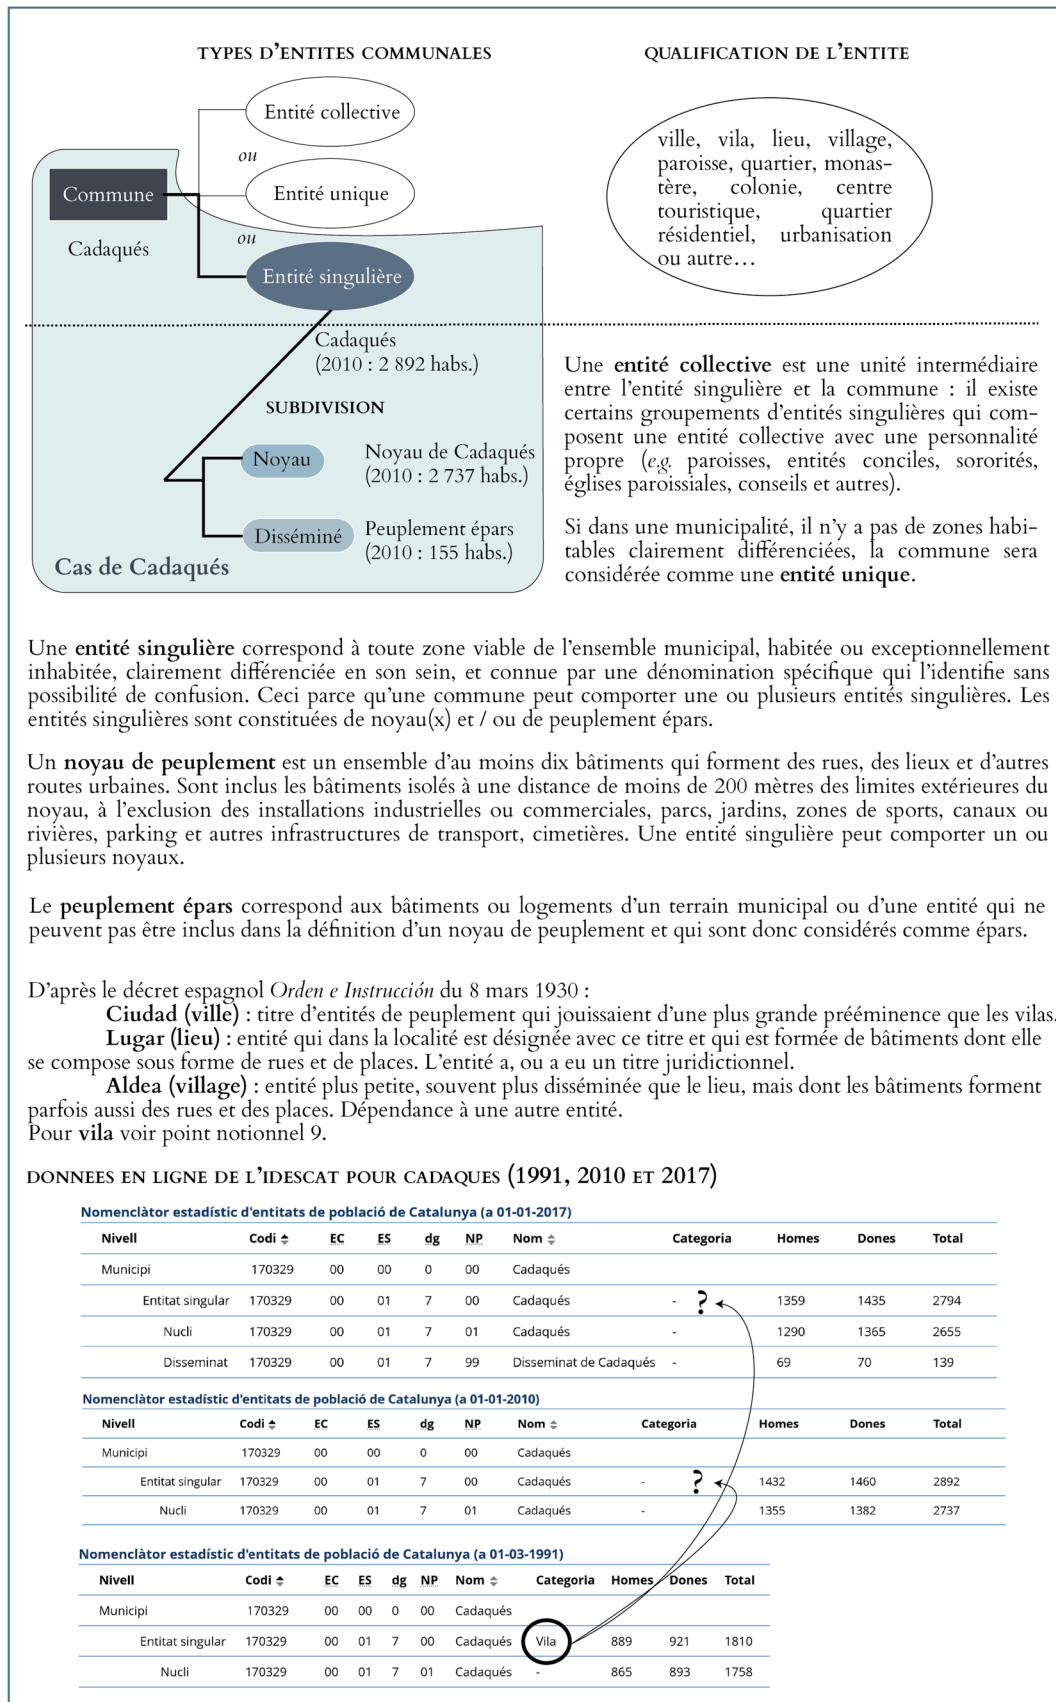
TYPES D'ENTITES COMMUNALES

QUALIFICATION DE L'ENTITE

Entité collective

ou

Commune

Entité unique

Cadaqués

ou

Entité singulière

ville, vila, lieu, village, paroisse, quartier, monastère, colonie, centre touristique, quartier résidentiel, urbanisation ou autre…

Cadaqués
(2010 : 2 892 habs.)

SUBDIVISION

Noyau

Noyau de Cadaqués
(2010 : 2 737 habs.)

Disséminé

Peuplement épars
(2010 : 155 habs.)

Cas de Cadaqués

Une **entité collective** est une unité intermédiaire entre l'entité singulière et la commune : il existe certains groupements d'entités singulières qui composent une entité collective avec une personnalité propre (*e.g.* paroisses, entités conciles, sororités, églises paroissiales, conseils et autres).

Si dans une municipalité, il n'y a pas de zones habitables clairement différenciées, la commune sera considérée comme une **entité unique**.

Une **entité singulière** correspond à toute zone viable de l'ensemble municipal, habitée ou exceptionnellement inhabitée, clairement différenciée en son sein, et connue par une dénomination spécifique qui l'identifie sans possibilité de confusion. Ceci parce qu'une commune peut comporter une ou plusieurs entités singulières. Les entités singulières sont constituées de noyau(x) et / ou de peuplement épars.

Un **noyau de peuplement** est un ensemble d'au moins dix bâtiments qui forment des rues, des lieux et d'autres routes urbaines. Sont inclus les bâtiments isolés à une distance de moins de 200 mètres des limites extérieures du noyau, à l'exclusion des installations industrielles ou commerciales, parcs, jardins, zones de sports, canaux ou rivières, parking et autres infrastructures de transport, cimetières. Une entité singulière peut comporter un ou plusieurs noyaux.

Le **peuplement épars** correspond aux bâtiments ou logements d'un terrain municipal ou d'une entité qui ne peuvent pas être inclus dans la définition d'un noyau de peuplement et qui sont donc considérés comme épars.

D'après le décret espagnol *Orden e Instrucción* du 8 mars 1930 :
**Ciudad (ville)** : titre d'entités de peuplement qui jouissaient d'une plus grande prééminence que les vilas.
**Lugar (lieu)** : entité qui dans la localité est désignée avec ce titre et qui est formée de bâtiments dont elle se compose sous forme de rues et de places. L'entité a, ou a eu un titre juridictionnel.
**Aldea (village)** : entité plus petite, souvent plus disséminée que le lieu, mais dont les bâtiments forment parfois aussi des rues et des places. Dépendance à une autre entité.
Pour **vila** voir point notionnel 9.

DONNEES EN LIGNE DE L'IDESCAT POUR CADAQUES (1991, 2010 ET 2017)

Nomenclàtor estadístic d'entitats de població de Catalunya (a 01-01-2017)

| Nivell | Codi | EC | ES | dg | NP | Nom | Categoria | Homes | Dones | Total |
|---|---|---|---|---|---|---|---|---|---|---|
| Municipi | 170329 | 00 | 00 | 0 | 00 | Cadaqués | | | | |
| Entitat singular | 170329 | 00 | 01 | 7 | 00 | Cadaqués | - ? | 1359 | 1435 | 2794 |
| Nucli | 170329 | 00 | 01 | 7 | 01 | Cadaqués | - | 1290 | 1365 | 2655 |
| Disseminat | 170329 | 00 | 01 | 7 | 99 | Disseminat de Cadaqués | - | 69 | 70 | 139 |

Nomenclàtor estadístic d'entitats de població de Catalunya (a 01-01-2010)

| Nivell | Codi | EC | ES | dg | NP | Nom | Categoria | Homes | Dones | Total |
|---|---|---|---|---|---|---|---|---|---|---|
| Municipi | 170329 | 00 | 00 | 0 | 00 | Cadaqués | | | | |
| Entitat singular | 170329 | 00 | 01 | 7 | 00 | Cadaqués | - ? | 1432 | 1460 | 2892 |
| Nucli | 170329 | 00 | 01 | 7 | 01 | Cadaqués | - | 1355 | 1382 | 2737 |

Nomenclàtor estadístic d'entitats de població de Catalunya (a 01-03-1991)

| Nivell | Codi | EC | ES | dg | NP | Nom | Categoria | Homes | Dones | Total |
|---|---|---|---|---|---|---|---|---|---|---|
| Municipi | 170329 | 00 | 00 | 0 | 00 | Cadaqués | | | | |
| Entitat singular | 170329 | 00 | 01 | 7 | 00 | Cadaqués | Vila | 889 | 921 | 1810 |
| Nucli | 170329 | 00 | 01 | 7 | 01 | Cadaqués | - | 865 | 893 | 1758 |